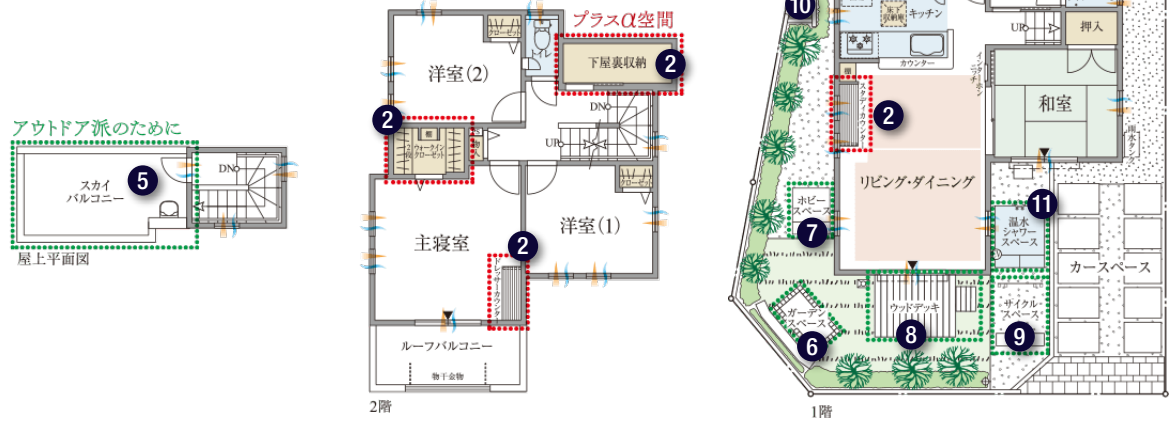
アウトドア派のために

5
スカイバルコニー
DN
屋上平面図

プラスα空間
洋室(2)
クローゼット
トイレ
下屋裏収納 2
2
ウォークインクローゼット
DN
UP
主寝室
2
ドレッサーカウンター
洋室(1)
クローゼット
ルーフバルコニー
物干金物
2階

10
キッチン
カウンター
UP
押入
2
スタディカウンター
和室
リビング・ダイニング
ホビースペース
7
11
温水シャワースペース
カースペース
ガーデンスペース
6
ウッドデッキ
8
サイクルスペース
9
1階